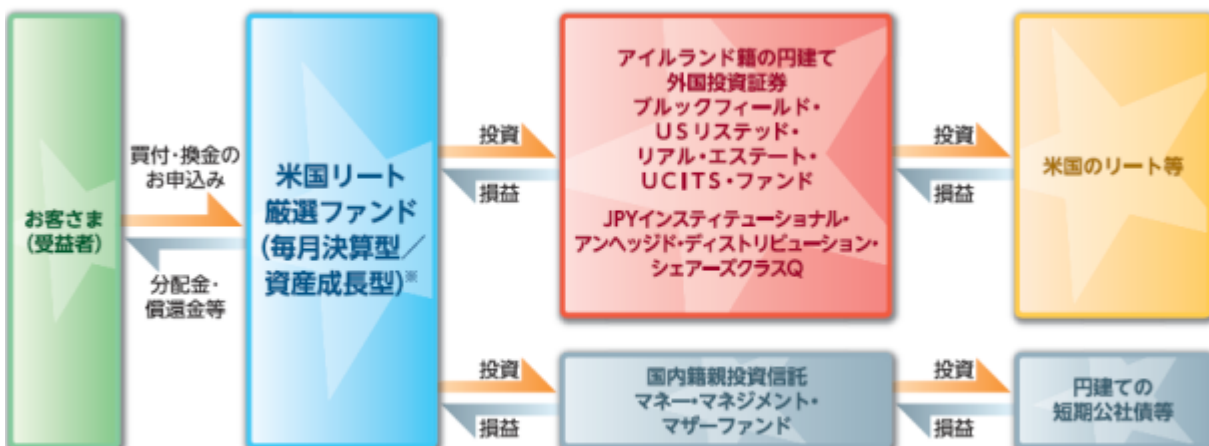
お客さま
(受益者)

買付・換金の
お申込み

分配金・
償還金等

米国リート
厳選ファンド
(毎月決算型／
資産成長型)※

投資

損益

アイルランド籍の円建て
外国投資証券
ブルックフィールド・
USリステッド・
リアル・エステート・
UCITS・ファンド
JPYインスティテューショナル・
アンヘッジド・ディストリビューション・
シェアーズクラスQ

投資

損益

米国のリート等

投資

損益

国内籍親投資信託
マネー・マネジメント・
マザーファンド

投資

損益

円建ての
短期公社債等